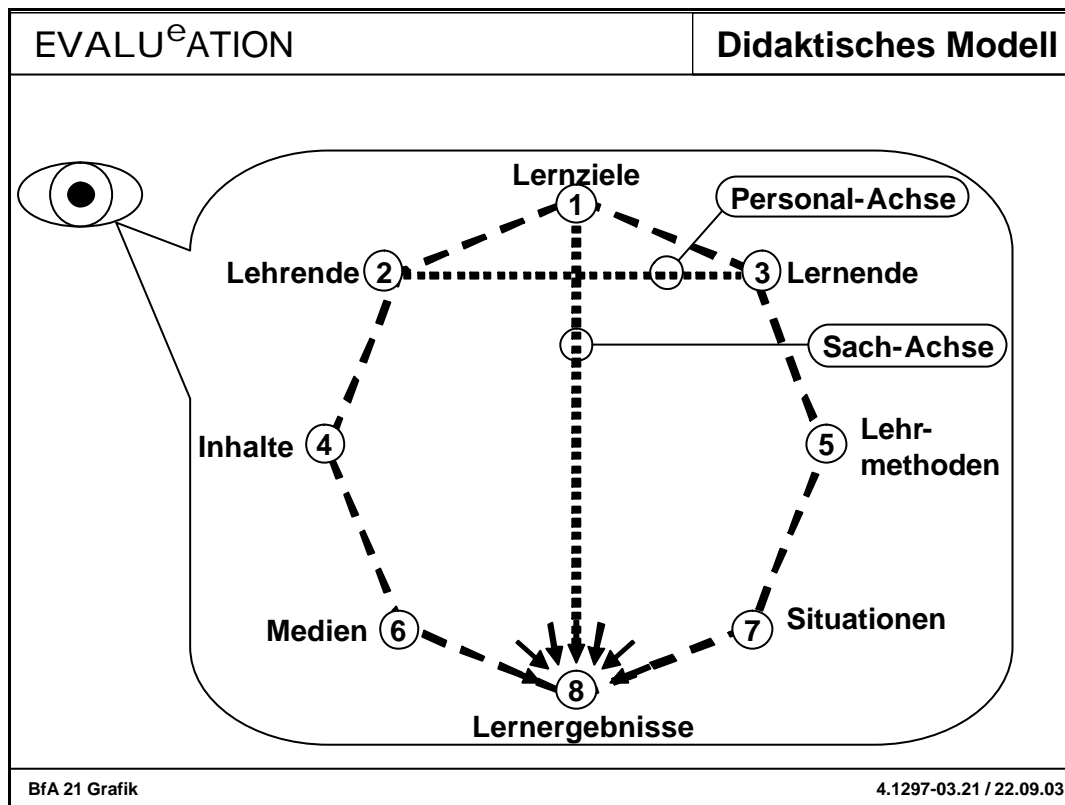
EVALU$^{e}$ATION

Didaktisches Modell

Lernziele
1
Personal-Achse
Lehrende 2
3 Lernende
Sach-Achse
Inhalte 4
5 Lehrmethoden
Medien 6
7 Situationen
8
Lernergebnisse

BfA 21 Grafik

4.1297-03.21 / 22.09.03